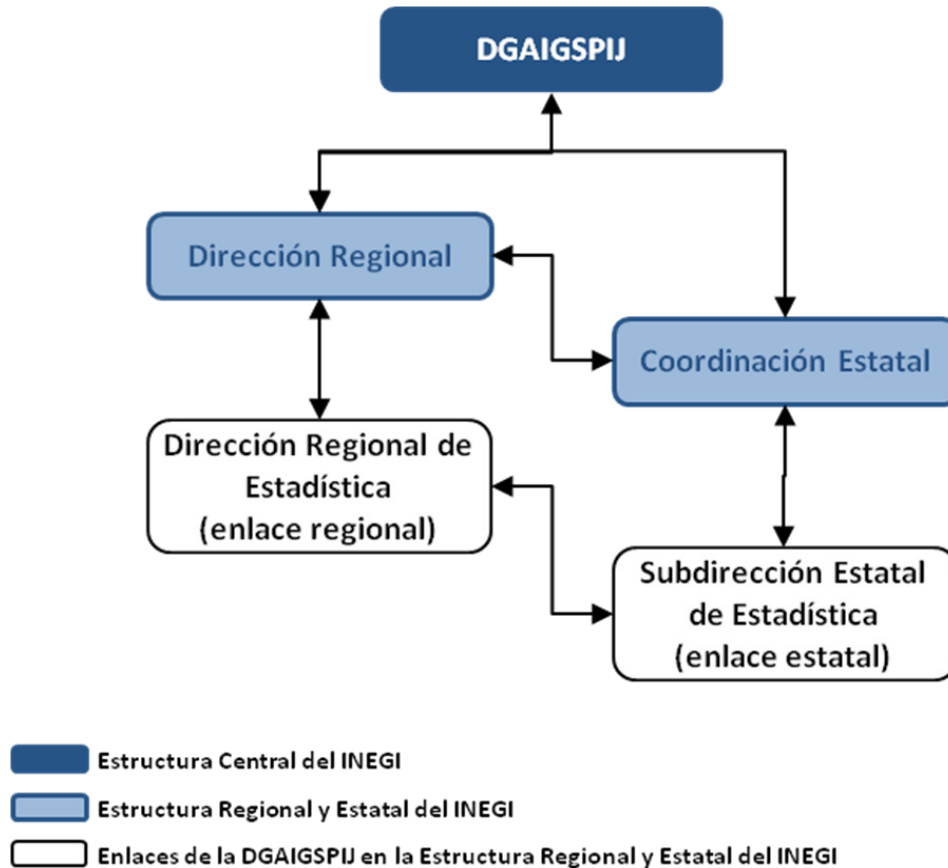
DGAIGSPIJ

Dirección Regional

Coordinación Estatal

Dirección Regional de Estadística (enlace regional)

Subdirección Estatal de Estadística (enlace estatal)

Estructura Central del INEGI

Estructura Regional y Estatal del INEGI

Enlaces de la DGAIGSPIJ en la Estructura Regional y Estatal del INEGI